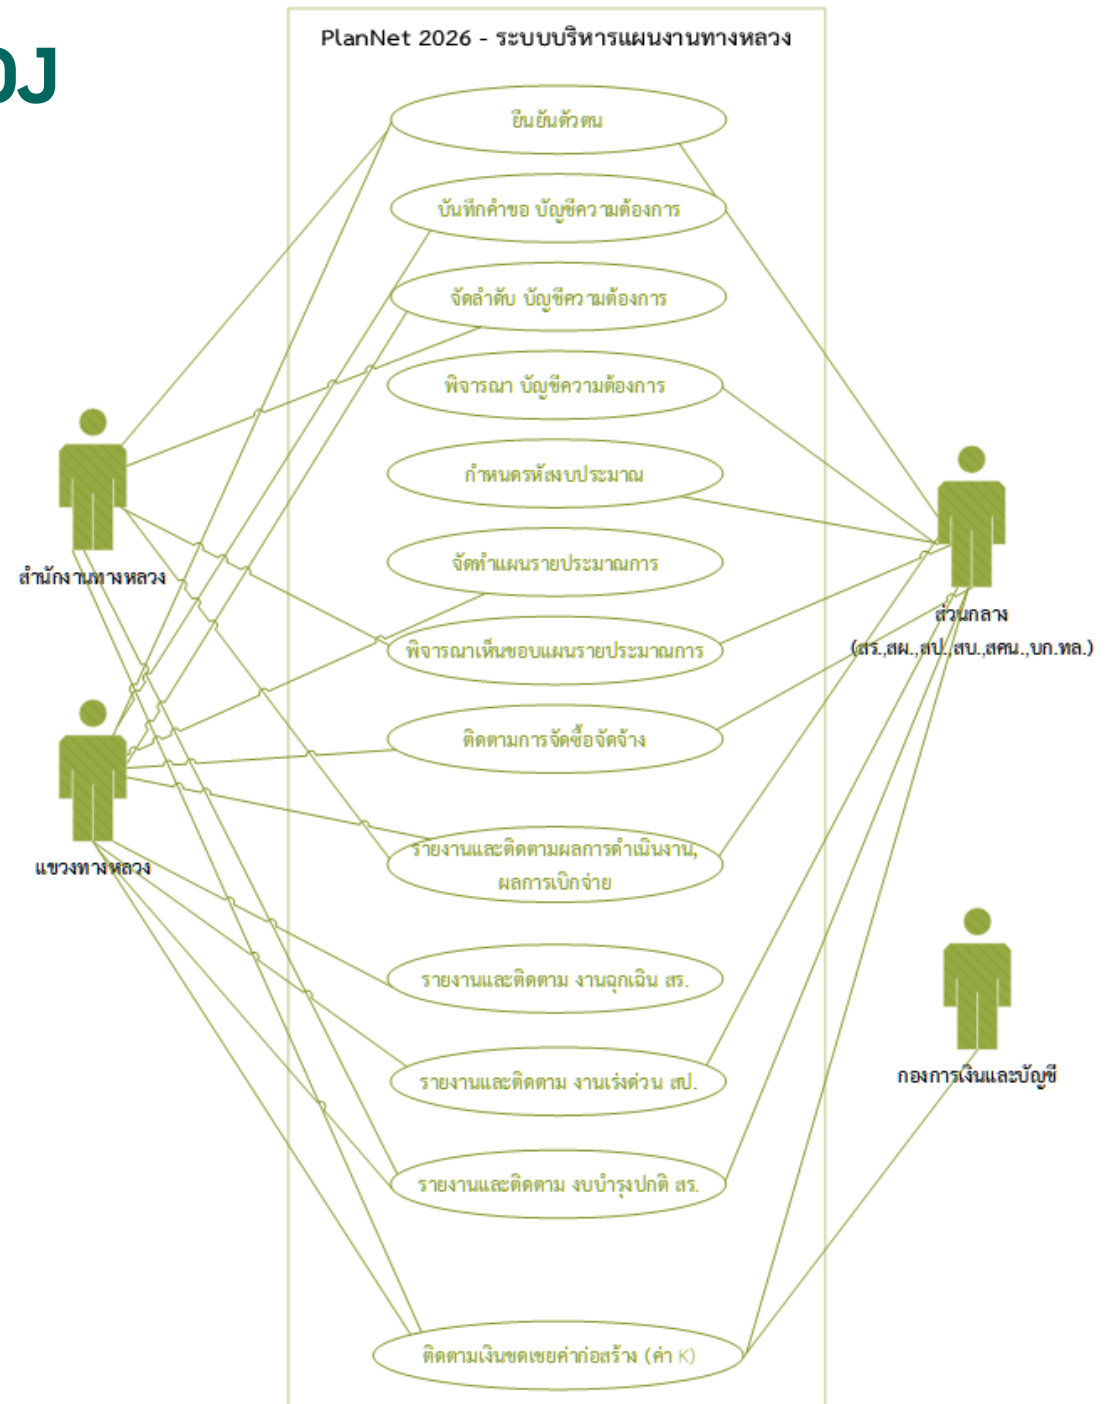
OJ

PlanNet 2026 - ระบบบริหารแผนงานทางหลวง

ยืนยันตัวตน

บันทึกคำขอ บัญชีความต้องการ

จัดลำดับ บัญชีความต้องการ

พิจารณา บัญชีความต้องการ

กำหนดรหัสงบประมาณ

จัดทำแผนรายประมาณการ

พิจารณาเห็นชอบแผนรายประมาณการ

ติดตามการจัดซื้อจัดจ้าง

รายงานและติดตามผลการดำเนินงาน, ผลการเบิกจ่าย

รายงานและติดตาม งานฉุกเฉิน สร.

รายงานและติดตาม งานเร่งด่วน สป.

รายงานและติดตาม งบบำรุงปกติ สร.

ติดตามเงินชดเชยค่าก่อสร้าง (ค่า K)

สำนักงานทางหลวง

แขวงทางหลวง

ส่วนกลาง (สร.,สผ.,สป.,สบ.,สคน.,บก.ทล.)

กองการเงินและบัญชี